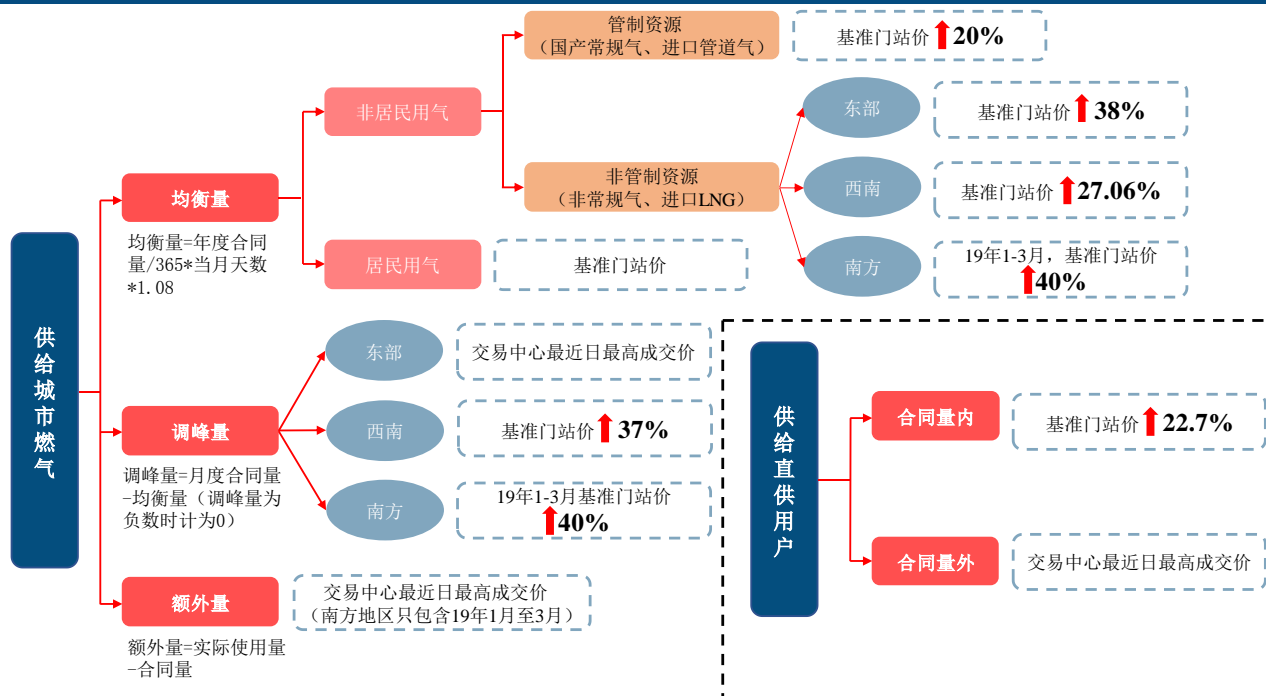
供给城市燃气

均衡量
均衡量=年度合同量/365*当月天数*1.08

非居民用气

管制资源（国产常规气、进口管道气）
基准门站价 20%

非管制资源（非常规气、进口LNG）

东部
基准门站价 38%

西南
基准门站价 27.06%

南方
19年1-3月，基准门站价 40%

居民用气
基准门站价

调峰量
调峰量=月度合同量-均衡量（调峰量为负数时计为0）

东部
交易中心最近日最高成交价

西南
基准门站价 37%

南方
19年1-3月基准门站价 40%

额外量
额外量=实际使用量-合同量

交易中心最近日最高成交价（南方地区只包含19年1月至3月）

供给直供用户

合同量内
基准门站价 22.7%

合同量外
交易中心最近日最高成交价